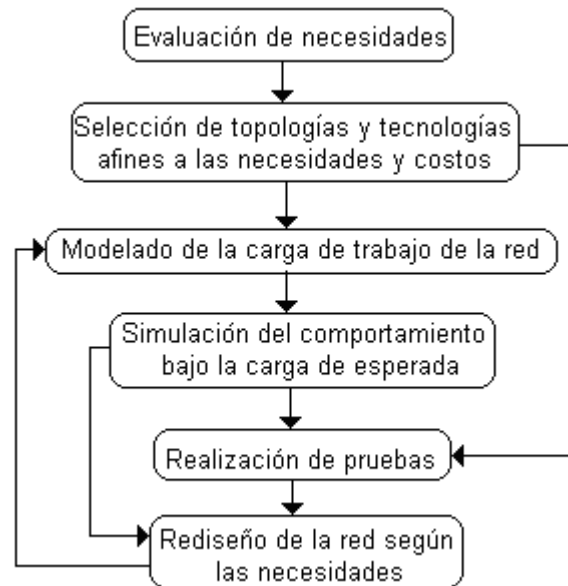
Evaluación de necesidades

Selección de topologías y tecnologías afines a las necesidades y costos

Modelado de la carga de trabajo de la red

Simulación del comportamiento bajo la carga de esperada

Realización de pruebas

Rediseño de la red según las necesidades